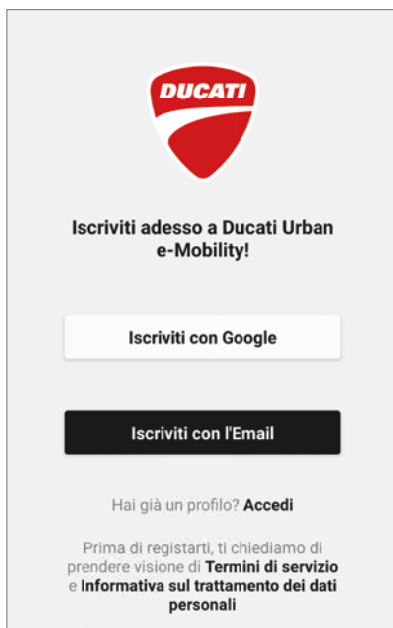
DUCATI

Iscriviti adesso a Ducati Urban e-Mobility!

Iscriviti con Google

Iscriviti con l'Email

Hai già un profilo? Accedi

Prima di registarti, ti chiediamo di prendere visione di Termini di servizio e Informativa sul trattamento dei dati personali